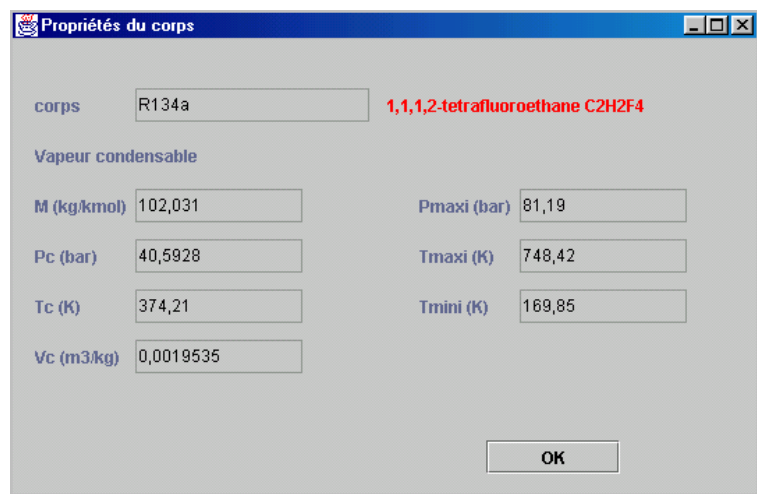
Propriétés du corps

corps R134a 1,1,1,2-tetrafluoroethane C2H2F4

Vapeur condensable

M (kg/kmol) 102,031

Pmaxi (bar) 81,19

Pc (bar) 40,5928

Tmaxi (K) 748,42

Tc (K) 374,21

Tmini (K) 169,85

Vc (m3/kg) 0,0019535

OK